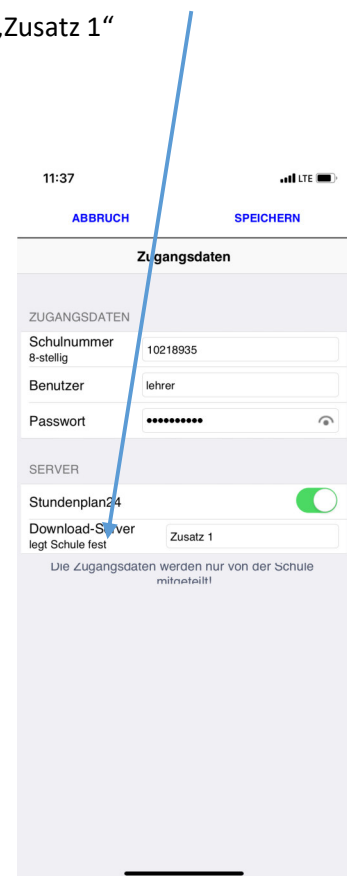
„Zusatz 1“

11:37

LTE

ABBRUCH

SPEICHERN

Zugangsdaten

ZUGANGSDATEN

Schulnummer
8-stellig

10218935

Benutzer

lehrer

Passwort

••••••••••

SERVER

Stundenplan24

Download-Server
legt Schule fest

Zusatz 1

Die Zugangsdaten werden nur von der Schule mitgeteilt!